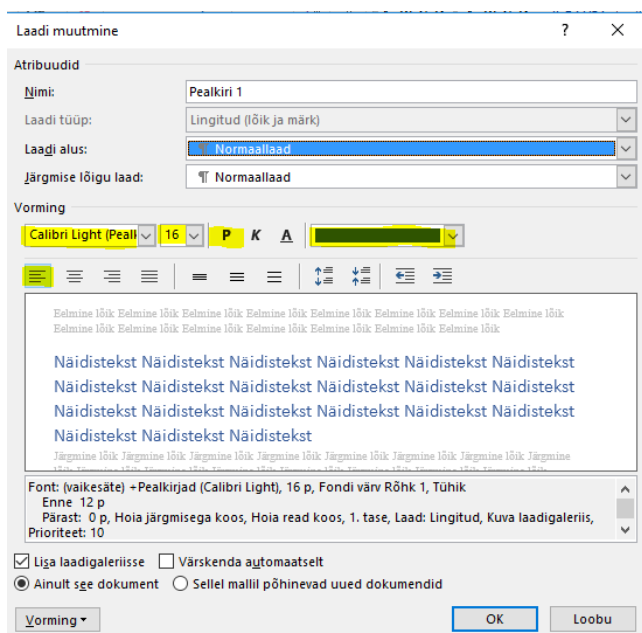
Laadi muutmine

?

Atribuudid

Nimi: Pealkiri 1

Laadi tüüp: Lingitud (lõik ja märk)

Laadi alus: ¶ Normaallaad

Järgmise lõigu laad: ¶ Normaallaad

Vorming

Calibri Light (Peal | 16 | P | K | A

Eelmine lõik Eelmine lõik Eelmine lõik Eelmine lõik Eelmine lõik Eelmine lõik Eelmine lõik Eelmine lõik Eelmine lõik Eelmine lõik Eelmine lõik Eelmine lõik Eelmine lõik Eelmine lõik Eelmine lõik Eelmine lõik

Näidistekst Näidistekst Näidistekst Näidistekst Näidistekst Näidistekst Näidistekst Näidistekst Näidistekst Näidistekst Näidistekst Näidistekst Näidistekst Näidistekst Näidistekst Näidistekst Näidistekst Näidistekst

Järgmine lõik Järgmine lõik Järgmine lõik Järgmine lõik Järgmine lõik Järgmine lõik Järgmine lõik Järgmine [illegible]

Font: (vaikesäte) +Pealkirjad (Calibri Light), 16 p, Fondi värv Rõhk 1, Tühik
Enne 12 p
Pärast: 0 p, Hoia järgmisega koos, Hoia read koos, 1. tase, Laad: Lingitud, Kuva laadigaleriis, Prioriteet: 10

Lisa laadigaleriisse | Värskenda automaatselt

Ainult see dokument | Sellel mallil põhinevad uued dokumendid

Vorming | OK | Loobu